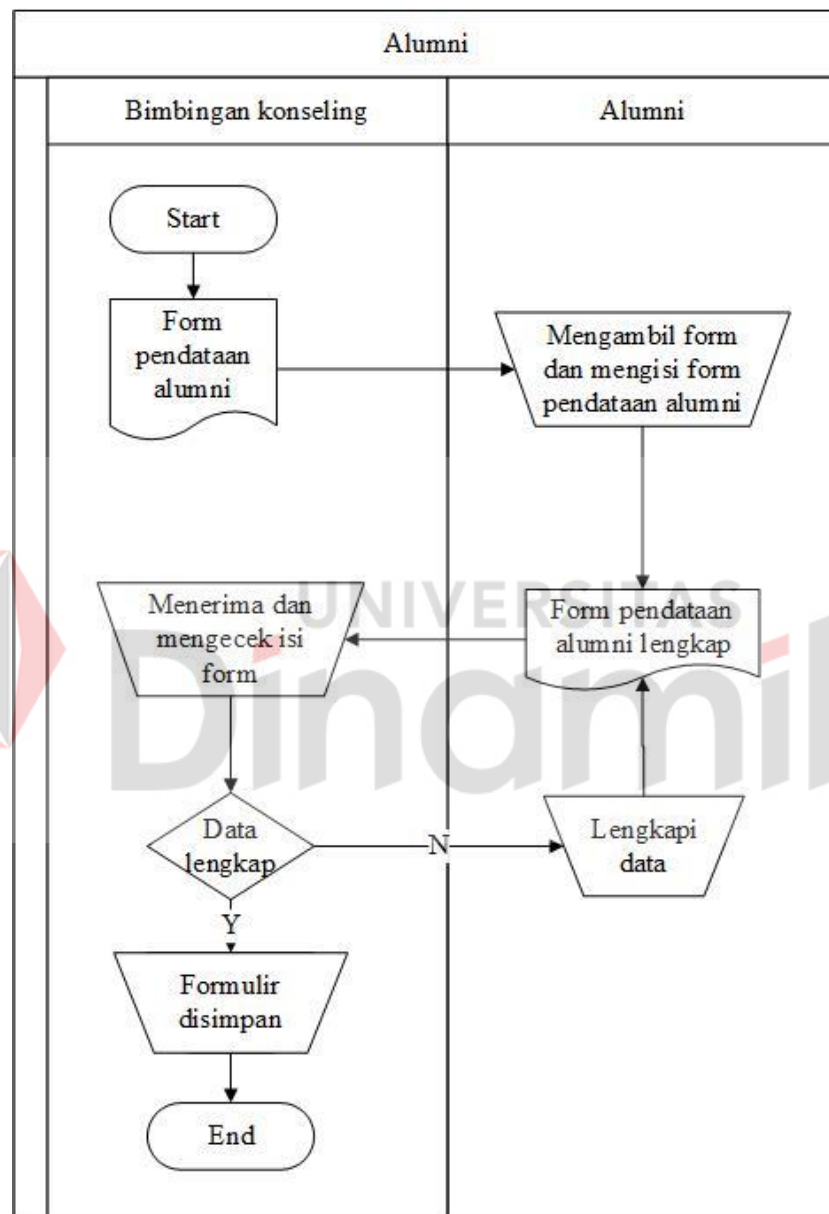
Alumni

Bimbingan konseling

Alumni

Start

Form pendataan alumni

Mengambil form dan mengisi form pendataan alumni

UNIVERSITAS

Dinamika

Menerima dan mengecek isi form

Form pendataan alumni lengkap

Data lengkap

N

Lengkapi data

Y

Formulir disimpan

End